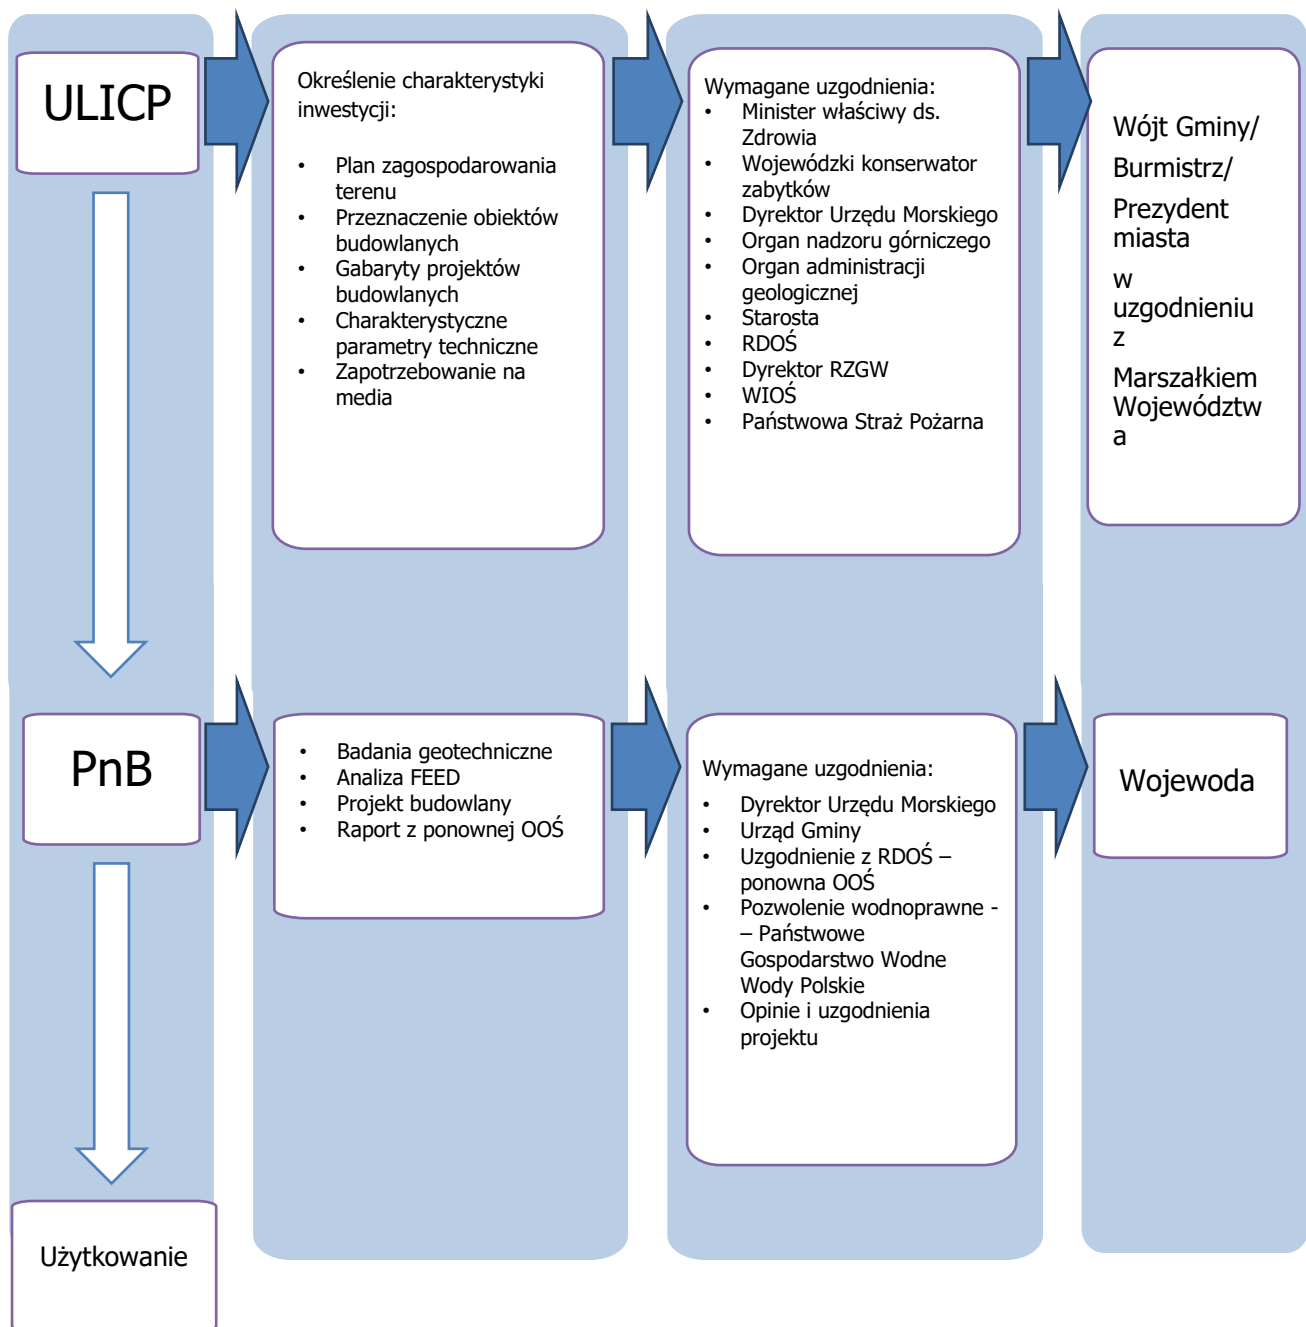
ULICP

Określenie charakterystyki inwestycji:

- Plan zagospodarowania terenu
- Przeznaczenie obiektów budowlanych
- Gabaryty projektów budowlanych
- Charakterystyczne parametry techniczne
- Zapotrzebowanie na media

Wymagane uzgodnienia:
- Minister właściwy ds. Zdrowia
- Wojewódzki konserwator zabytków
- Dyrektor Urzędu Morskiego
- Organ nadzoru górniczego
- Organ administracji geologicznej
- Starosta
- RDOŚ
- Dyrektor RZGW
- WIOŚ
- Państwowa Straż Pożarna

Wójt Gminy/ Burmistrz/ Prezydent miasta w uzgodnieniu z Marszałkiem Województw a

PnB

- Badania geotechniczne
- Analiza FEED
- Projekt budowlany
- Raport z ponownej OOŚ

Wymagane uzgodnienia:

- Dyrektor Urzędu Morskiego
- Urząd Gminy
- Uzgodnienie z RDOŚ – ponowna OOŚ
- Pozwolenie wodnoprawne - – Państwowe Gospodarstwo Wodne Wody Polskie
- Opinie i uzgodnienia projektu

Wojewoda

Użytkowanie